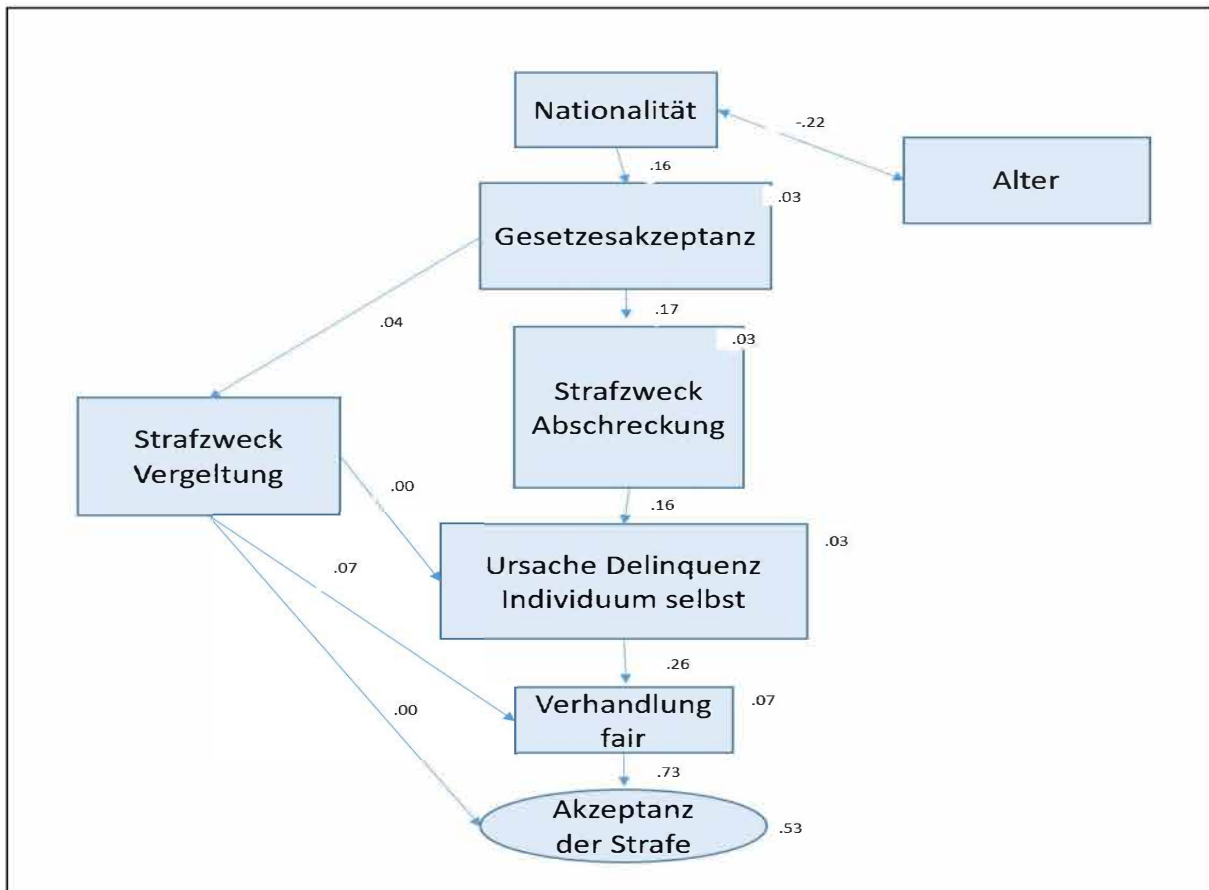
Nationalität

-.22

Alter

.16

Gesetzesakzeptanz

.03

.04

.17

.03

Strafzweck Abschreckung

Strafzweck Vergeltung

.00

.16

.03

.07

Ursache Delinquenz Individuum selbst

.26

Verhandlung fair

.07

.00

.73

Akzeptanz der Strafe

.53